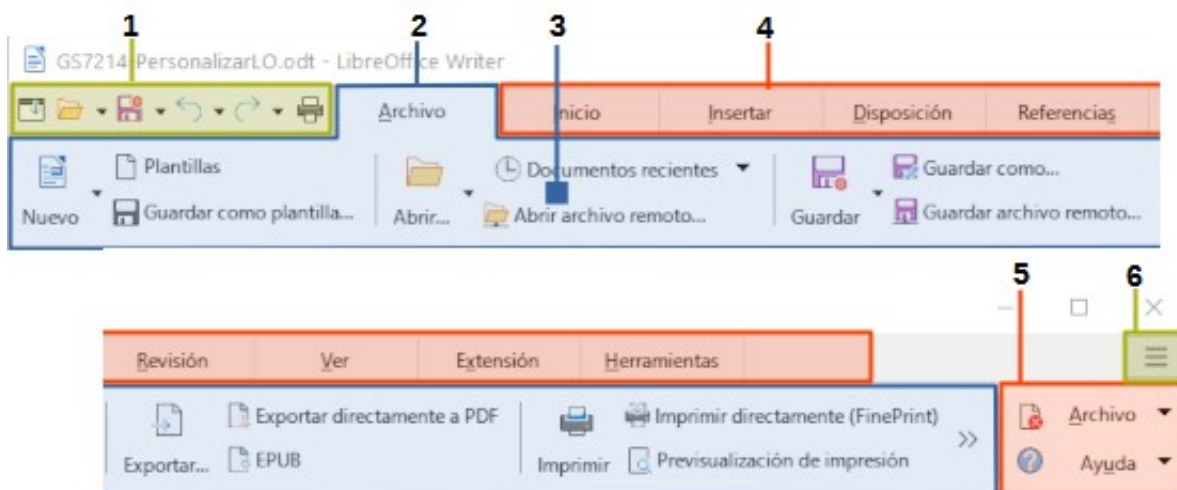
1
2
3
4
GS7214 PersonalizarLO.odt - LibreOffice Writer
Archivo
Inicio
Insertar
Disposición
Referencias
Nuevo
Plantillas
Guardar como plantilla...
Abrir...
Documentos recientes
Abrir archivo remoto...
Guardar
Guardar como...
Guardar archivo remoto...
5
6
Revisión
Ver
Extensión
Herramientas
Exportar...
Exportar directamente a PDF
EPUB
Imprimir
Imprimir directamente (FinePrint)
Previsualización de impresión
»
Archivo
Ayuda